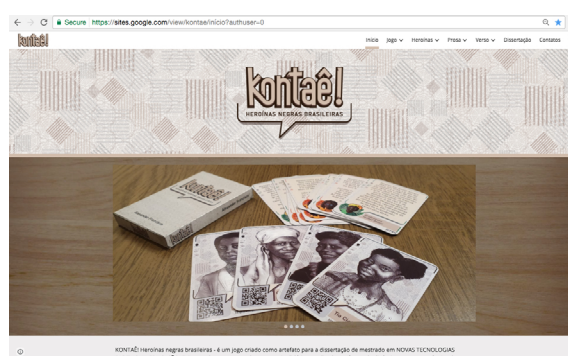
Secure https://sites.google.com/view/kontae/inicio?authuser=0

kontaê!

Início Jogo Heroínas Prosa Verso Dissertação Contatos

kontaê!
HEROÍNAS NEGRAS BRASILEIRAS

KONTAÊ! Heroínas negras brasileiras - é um jogo criado como artefato para a dissertação de mestrado em NOVAS TECNOLOGIAS